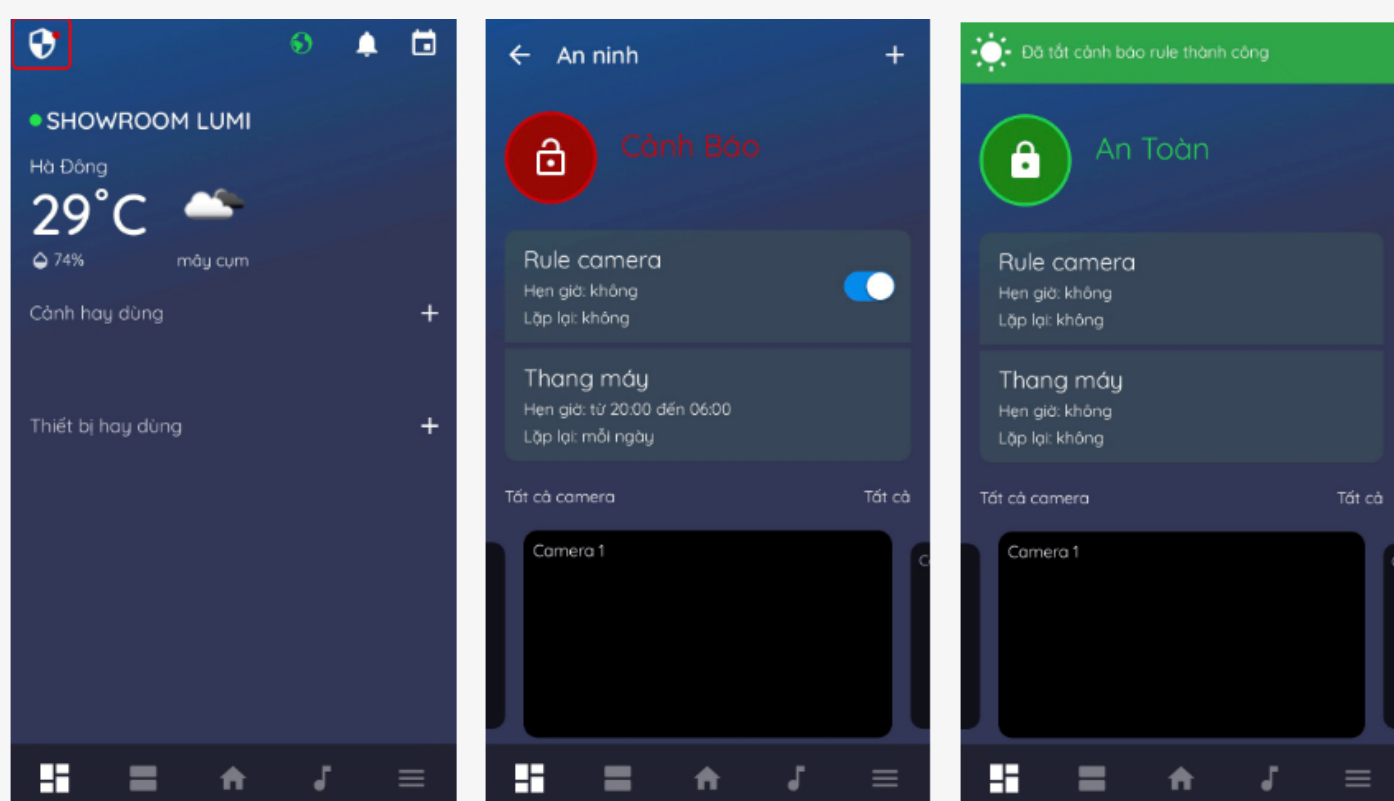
SHOWROOM LUMI

Hà Đông

29°C

74%

mây cụm

Cảnh hay dùng +

Thiết bị hay dùng +

An ninh +

Cảnh Báo

Rule camera

Hẹn giờ: không

Lặp lại: không

Thang máy

Hẹn giờ: từ 20:00 đến 06:00

Lặp lại: mỗi ngày

Tất cả camera

Tất cả

Camera 1

Đã tắt cảnh báo rule thành công

An Toàn

Rule camera

Hẹn giờ: không

Lặp lại: không

Thang máy

Hẹn giờ: không

Lặp lại: không

Tất cả camera

Tất cả

Camera 1